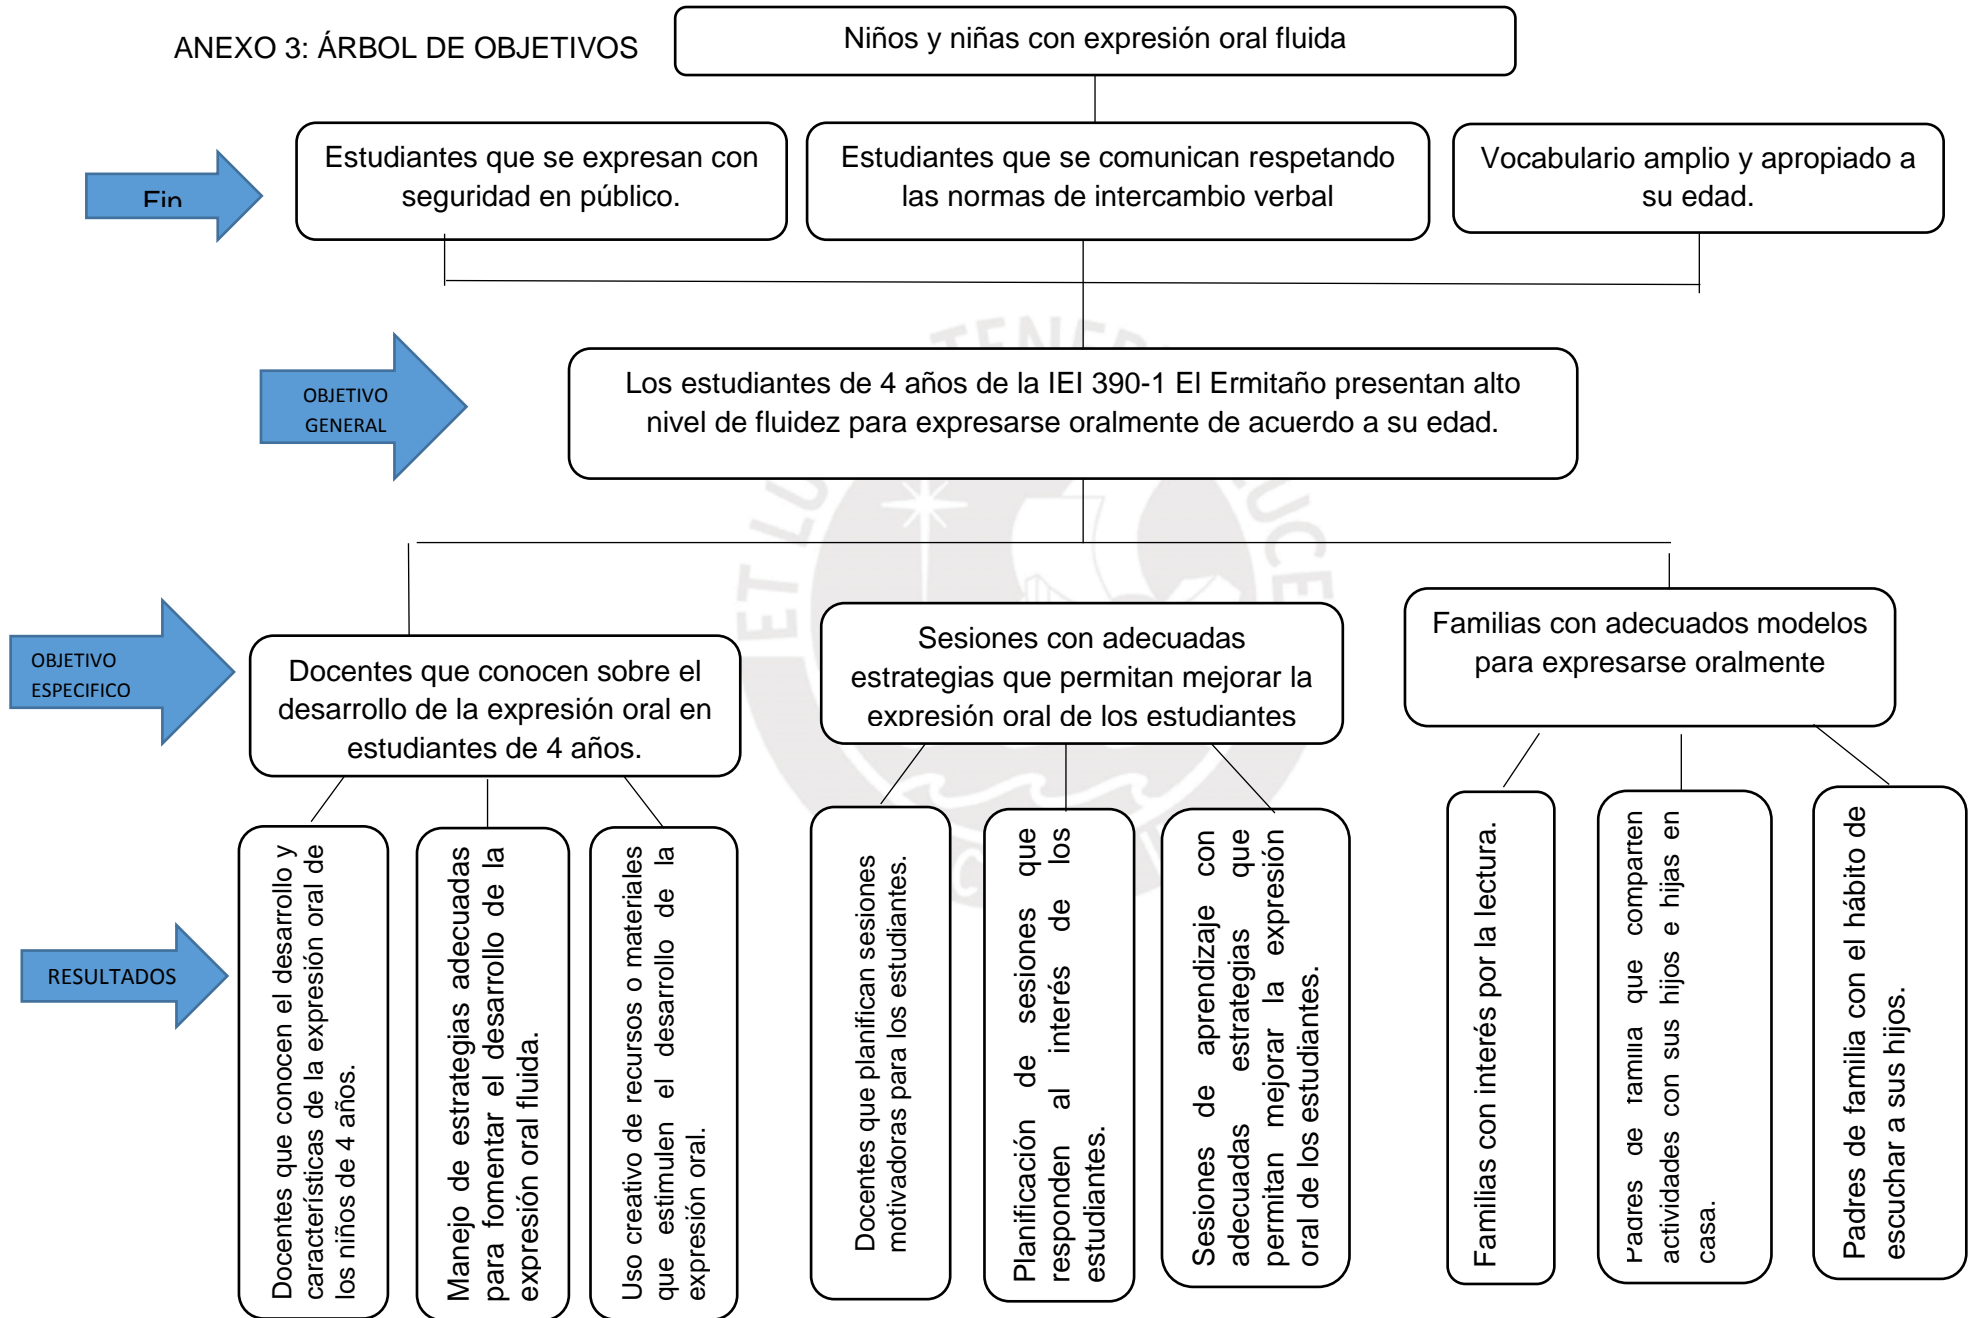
ANEXO 3: ÁRBOL DE OBJETIVOS

Niños y niñas con expresión oral fluida

Fin

Estudiantes que se expresan con seguridad en público.

Estudiantes que se comunican respetando las normas de intercambio verbal

Vocabulario amplio y apropiado a su edad.

OBJETIVO GENERAL

Los estudiantes de 4 años de la IEI 390-1 El Ermitaño presentan alto nivel de fluidez para expresarse oralmente de acuerdo a su edad.

OBJETIVO ESPECIFICO

Docentes que conocen sobre el desarrollo de la expresión oral en estudiantes de 4 años.

Sesiones con adecuadas estrategias que permitan mejorar la expresión oral de los estudiantes

Familias con adecuados modelos para expresarse oralmente

RESULTADOS

Docentes que conocen el desarrollo y características de la expresión oral de los niños de 4 años.

Manejo de estrategias adecuadas para fomentar el desarrollo de la expresión oral fluida.

Uso creativo de recursos o materiales que estimulen el desarrollo de la expresión oral.

Docentes que planifican sesiones motivadoras para los estudiantes.

Planificación de sesiones que responden al interés de los estudiantes.

Sesiones de aprendizaje con adecuadas estrategias que permitan mejorar la expresión oral de los estudiantes.

Familias con interés por la lectura.

Padres de familia que comparten actividades con sus hijos e hijas en casa.

Padres de familia con el hábito de escuchar a sus hijos.